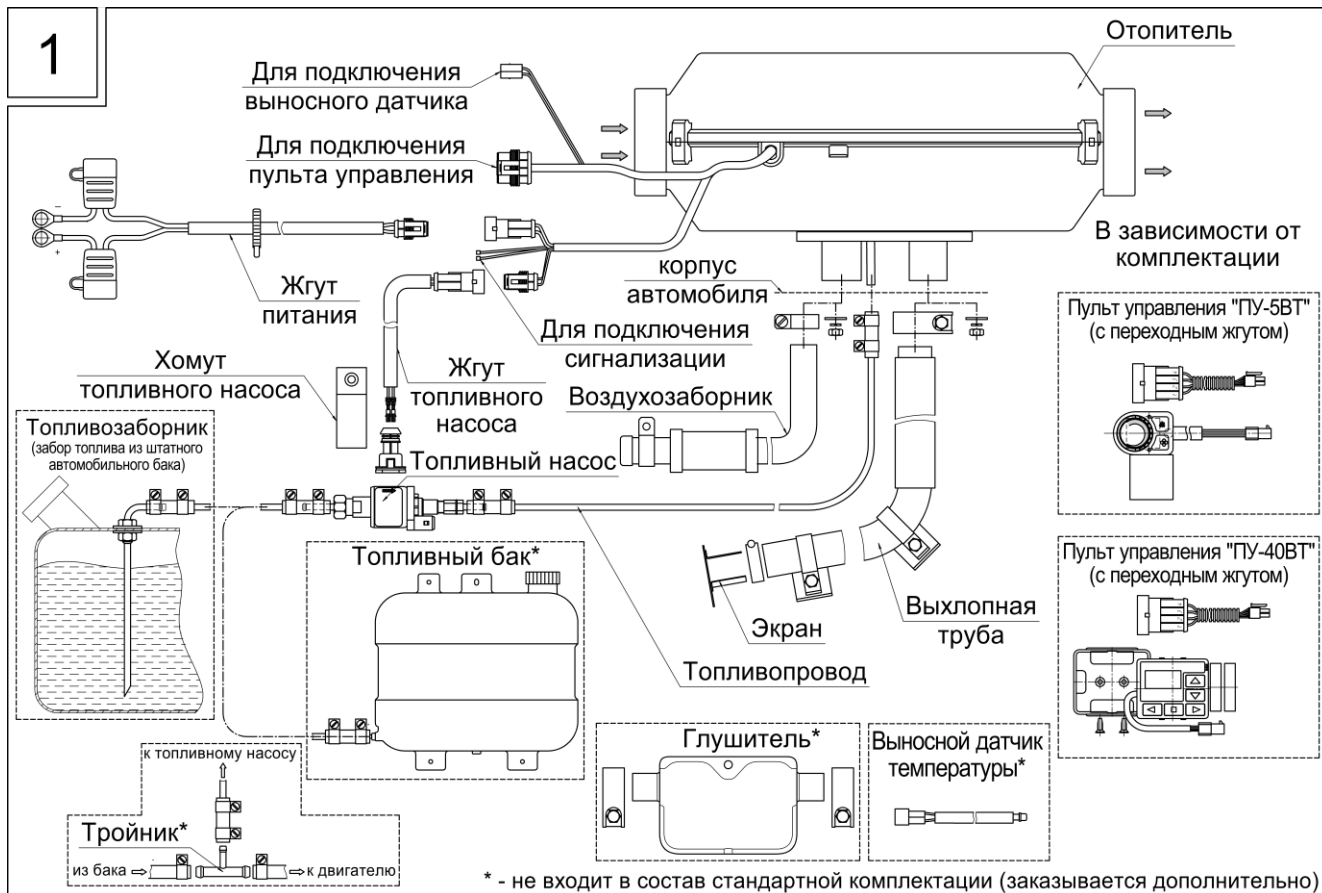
1

Для подключения выносного датчика

Отопитель

Для подключения пульта управления

В зависимости от комплектации

Жгут питания

корпус автомобиля

Пульт управления "ПУ-5ВТ" (с переходным жгутом)

Для подключения сигнализации

Хомут топливного насоса

Жгут топливного насоса

Воздухозаборник

Топливозаборник
(забор топлива из штатного автомобильного бака)

Топливный насос

Пульт управления "ПУ-40ВТ" (с переходным жгутом)

Топливный бак*

Экран

Выхлопная труба

Топливопровод

Глушитель*

Выносной датчик температуры*

к топливному насосу

Тройник*

из бака

к двигателю

* - не входит в состав стандартной комплектации (заказывается дополнительно)